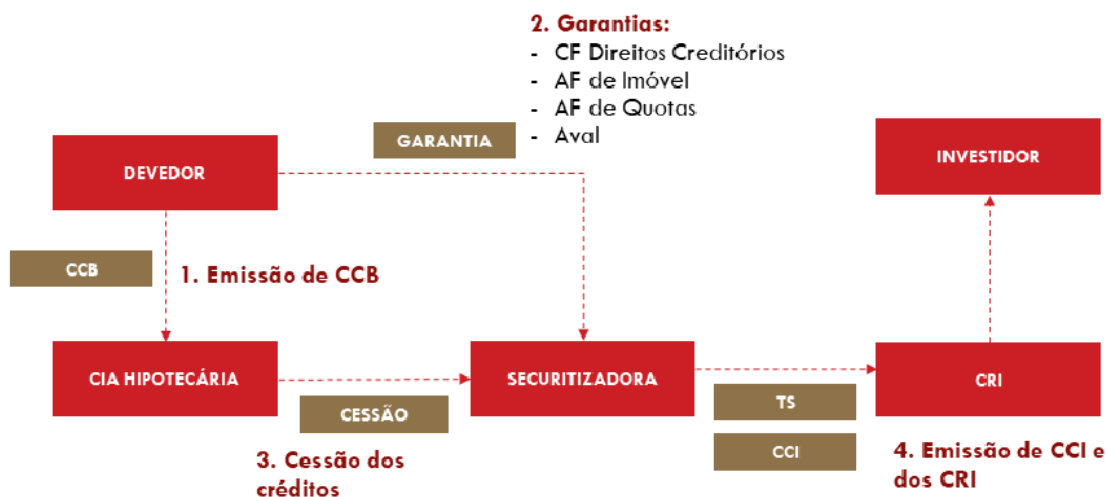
2. Garantias:
- CF Direitos Creditórios
- AF de Imóvel
- AF de Quotas
- Aval

GARANTIA

DEVEDOR

INVESTIDOR

CCB

1. Emissão de CCB

CIA HIPOTECÁRIA

SECURITIZADORA

CRI

CESSÃO

TS

CCI

3. Cessão dos créditos

4. Emissão de CCI e dos CRI